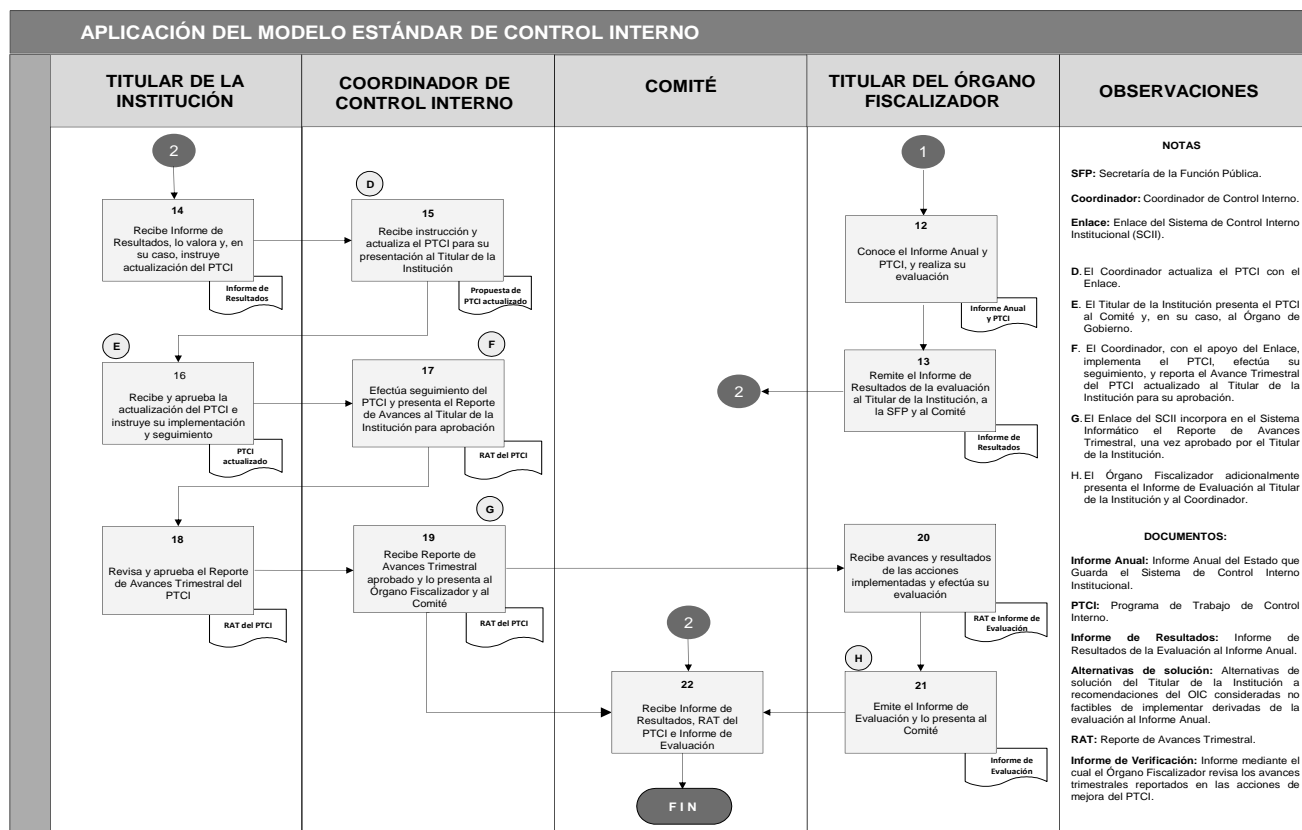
APLICACIÓN DEL MODELO ESTÁNDAR DE CONTROL INTERNO

TITULAR DE LA INSTITUCIÓN

COORDINADOR DE CONTROL INTERNO

COMITÉ

TITULAR DEL ÓRGANO FISCALIZADOR

OBSERVACIONES

2

14
Recibe Informe de Resultados, lo valora y, en su caso, instruye actualización del PTCI

Informe de Resultados

E

16
Recibe y aprueba la actualización del PTCI e instruye su implementación y seguimiento

PTCI actualizado

18
Revisa y aprueba el Reporte de Avances Trimestral del PTCI

RAT del PTCI

D

15
Recibe instrucción y actualiza el PTCI para su presentación al Titular de la Institución

Propuesta de PTCI actualizado

F

17
Efectúa seguimiento del PTCI y presenta el Reporte de Avances al Titular de la Institución para aprobación

RAT del PTCI

G

19
Recibe Reporte de Avances Trimestral aprobado y lo presenta al Órgano Fiscalizador y al Comité

RAT del PTCI

2

22
Recibe Informe de Resultados, RAT del PTCI e Informe de Evaluación

F I N

1

12
Conoce el Informe Anual y PTCI, y realiza su evaluación

Informe Anual y PTCI

13
Remite el Informe de Resultados de la evaluación al Titular de la Institución, a la SFP y al Comité

Informe de Resultados

2

20
Recibe avances y resultados de las acciones implementadas y efectúa su evaluación

RAT e Informe de Evaluación

H

21
Emite el Informe de Evaluación y lo presenta al Comité

Informe de Evaluación

NOTAS

SFP: Secretaría de la Función Pública.

Coordinador: Coordinador de Control Interno.

Enlace: Enlace del Sistema de Control Interno Institucional (SCII).

D. El Coordinador actualiza el PTCI con el Enlace.

E. El Titular de la Institución presenta el PTCI al Comité y, en su caso, al Órgano de Gobierno.

F. El Coordinador, con el apoyo del Enlace, implementa el PTCI, efectúa su seguimiento, y reporta el Avance Trimestral del PTCI actualizado al Titular de la Institución para su aprobación.

G. El Enlace del SCII incorpora en el Sistema Informático el Reporte de Avances Trimestral, una vez aprobado por el Titular de la Institución.

H. El Órgano Fiscalizador adicionalmente presenta el Informe de Evaluación al Titular de la Institución y al Coordinador.

DOCUMENTOS:

Informe Anual: Informe Anual del Estado que Guarda el Sistema de Control Interno Institucional.

PTCI: Programa de Trabajo de Control Interno.

Informe de Resultados: Informe de Resultados de la Evaluación al Informe Anual.

Alternativas de solución: Alternativas de solución del Titular de la Institución a recomendaciones del OIC consideradas no factibles de implementar derivadas de la evaluación al Informe Anual.

RAT: Reporte de Avances Trimestral.

Informe de Verificación: Informe mediante el cual el Órgano Fiscalizador revisa los avances trimestrales reportados en las acciones de mejora del PTCI.